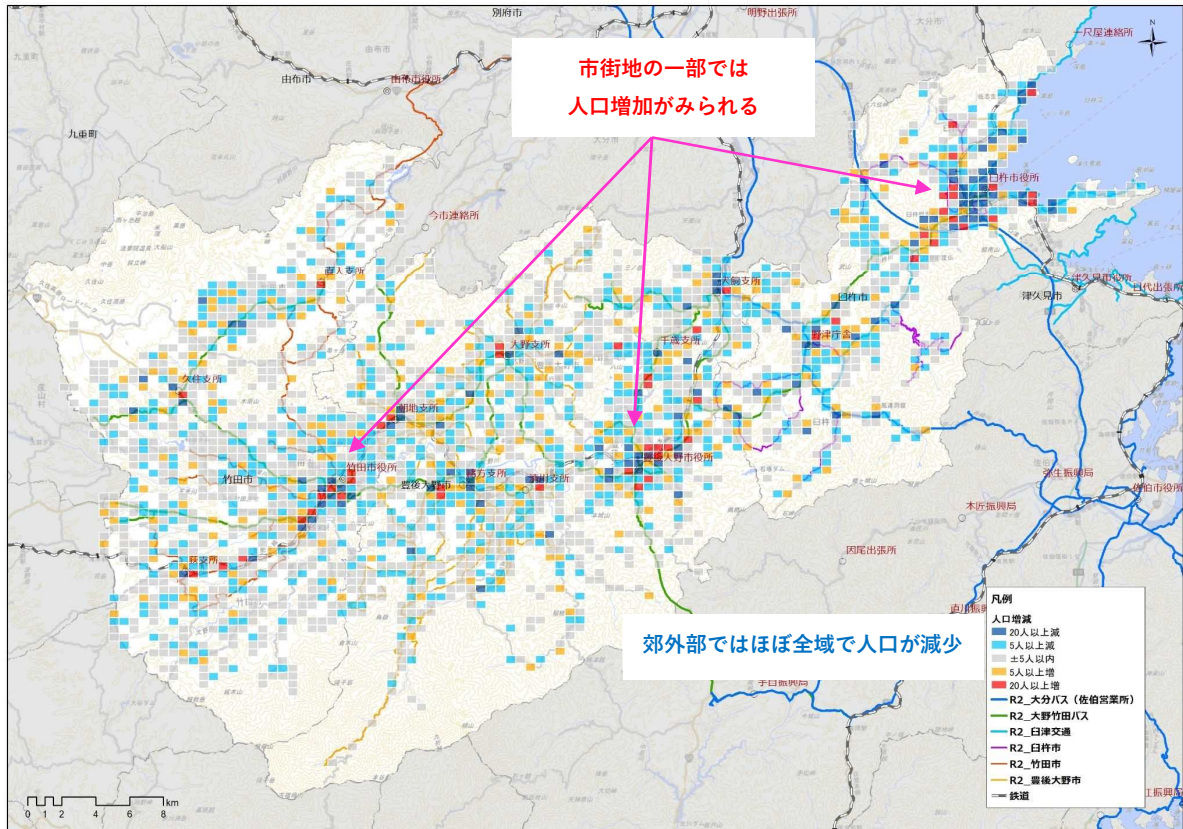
市街地の一部では
人口増加がみられる

郊外部ではほぼ全域で人口が減少

別府市
明野出張所
大分市
一尺屋連絡所
由布市
由布市役所
九重町
今市連絡所
臼杵市役所
直入支所
大野支所
千歳支所
犬飼支所
臼杵市
野津庁舎
津久見市役所
日代出張所
津久見市
久住支所
荻支所
竹田市役所
竹田市
緒方支所
豊後大野市
朝地支所
豊後大野市役所
弥生振興局
佐伯市役所
本匠振興局
因尾出張所
直川振興局
宇目振興局
荻支所

凡例
人口増減
20人以上減
5人以上減
±5人以内
5人以上増
20人以上増
R2_大分バス（佐伯営業所）
R2_大野竹田バス
R2_臼津交通
R2_臼杵市
R2_竹田市
R2_豊後大野市
鉄道

0 1 2 4 6 8 km